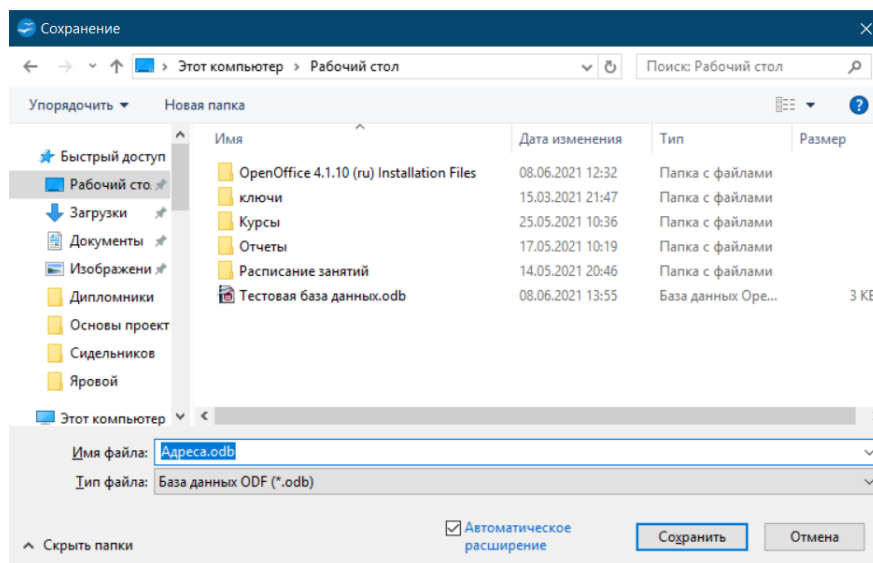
Сохранение

Этот компьютер › Рабочий стол

Поиск: Рабочий стол

Упорядочить ▾ Новая папка

Быстрый доступ
Рабочий сто.
Загрузки
Документы
Изображени
Дипломники
Основы проект
Сидельников
Яровой
Этот компьютер

| Имя | Дата изменения | Тип | Размер |
|---|---|---|---|
| OpenOffice 4.1.10 (ru) Installation Files | 08.06.2021 12:32 | Папка с файлами | |
| ключи | 15.03.2021 21:47 | Папка с файлами | |
| Курсы | 25.05.2021 10:36 | Папка с файлами | |
| Отчеты | 17.05.2021 10:19 | Папка с файлами | |
| Расписание занятий | 14.05.2021 20:46 | Папка с файлами | |
| Тестовая база данных.odb | 08.06.2021 13:55 | База данных Ope... | 3 КБ |

Имя файла: Адреса.odb
Тип файла: База данных ODF (*.odb)

Автоматическое расширение

Скрыть папки

Сохранить Отмена